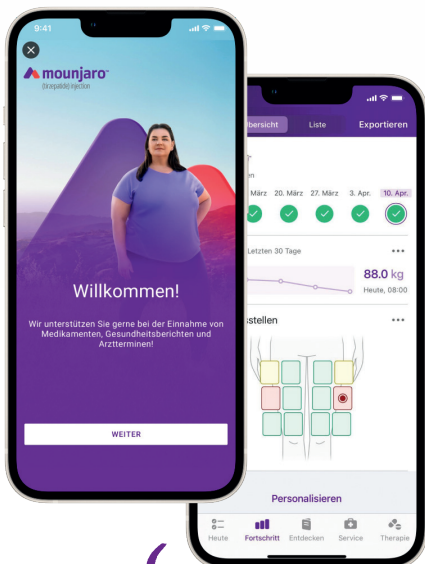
9:41

mounjaro
(tirzepatide) injection

Willkommen!

Wir unterstützen Sie gerne bei der Einnahme von Medikamenten, Gesundheitsberichten und Arztterminen!

WEITER

bersicht Liste Exportieren

n

März 20. März 27. März 3. Apr. 10. Apr.

Letzten 30 Tage •••

88.0 kg
Heute, 08:00

stellen •••

Personalisieren

Heute Fortschritt Entdecken Service Therapie